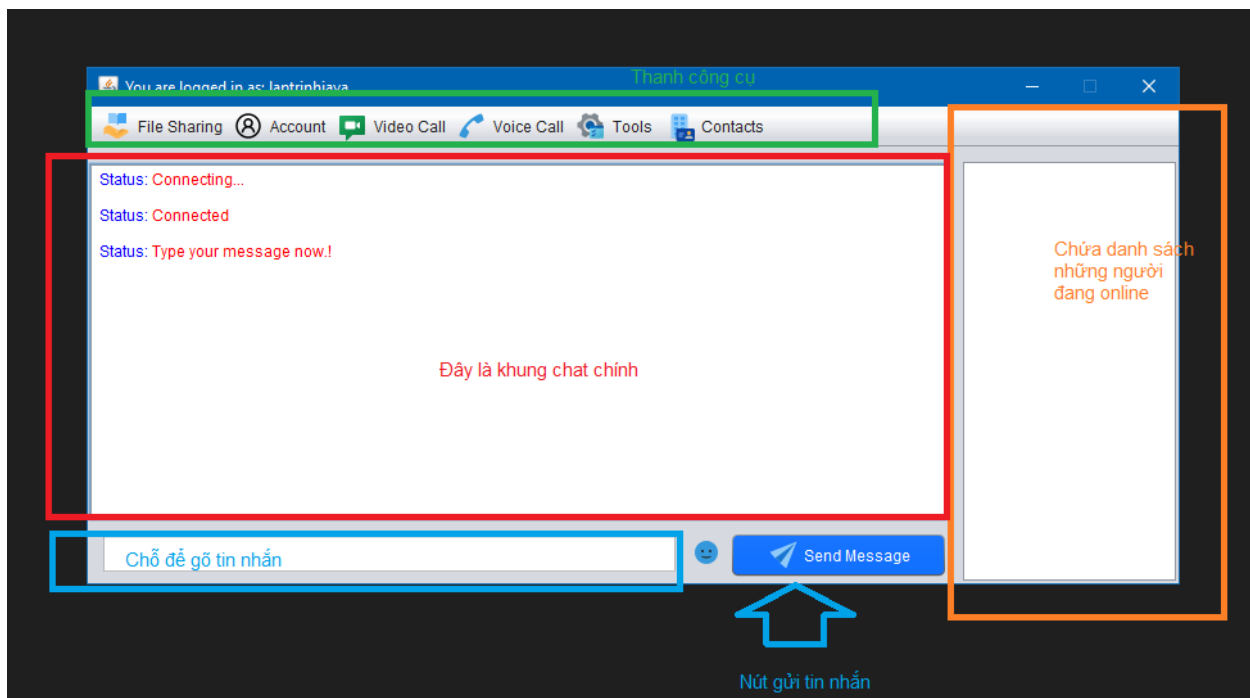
You are logged in as: laptrinhjava

Thanh công cụ

File Sharing Account Video Call Voice Call Tools Contacts

Status: Connecting...

Status: Connected

Status: Type your message now.!

Đây là khung chat chính

Chứa danh sách những người đang online

Chỗ để gõ tin nhắn

Send Message

Nút gửi tin nhắn